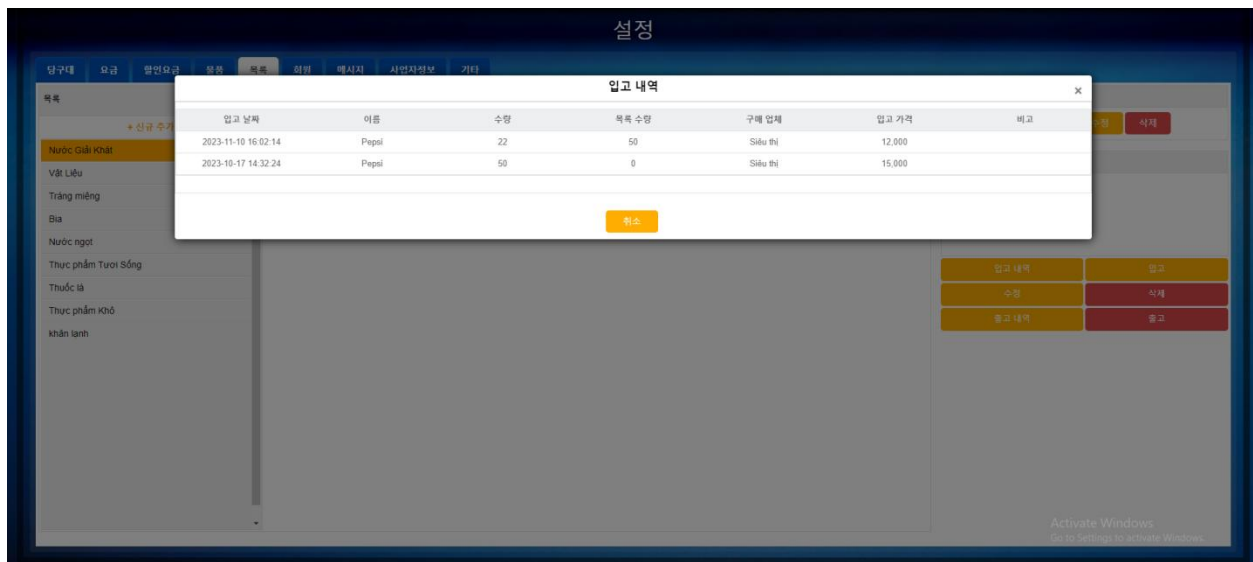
설정

당구대 요금 할인요금 물품 목록 회원 메시지 사업자정보 기타

목록

+ 신규 추가

Nước Giải Khát
Vật Liệu
Tráng miệng
Bia
Nước ngọt
Thực phẩm Tươi Sống
Thuốc lá
Thực phẩm Khô
khăn lạnh

입고 내역 ×

| 입고 날짜 | 이름 | 수량 | 목록 수량 | 구매 업체 | 입고 가격 | 비고 |
|---|---|---|---|---|---|---|
| 2023-11-10 16:02:14 | Pepsi | 22 | 50 | Siêu thị | 12,000 | |
| 2023-10-17 14:32:24 | Pepsi | 50 | 0 | Siêu thị | 15,000 | |

취소

수정 삭제

입고 내역 입고
수정 삭제
출고 내역 출고

Activate Windows
Go to Settings to activate Windows.